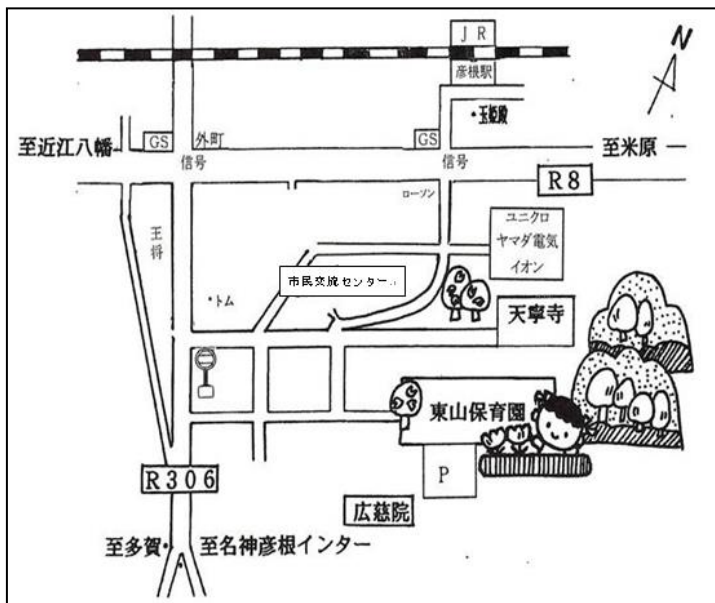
N

J R

彦根駅

•玉姫殿

至近江八幡

GS

外町

GS

至米原

信号

信号

R8

ローソン

ユニクロ

ヤマダ電気

イオン

王将

市民交流センター

•トム

天寧寺

東山保育園

P

R306

広慈院

至多賀•

至名神彦根インター